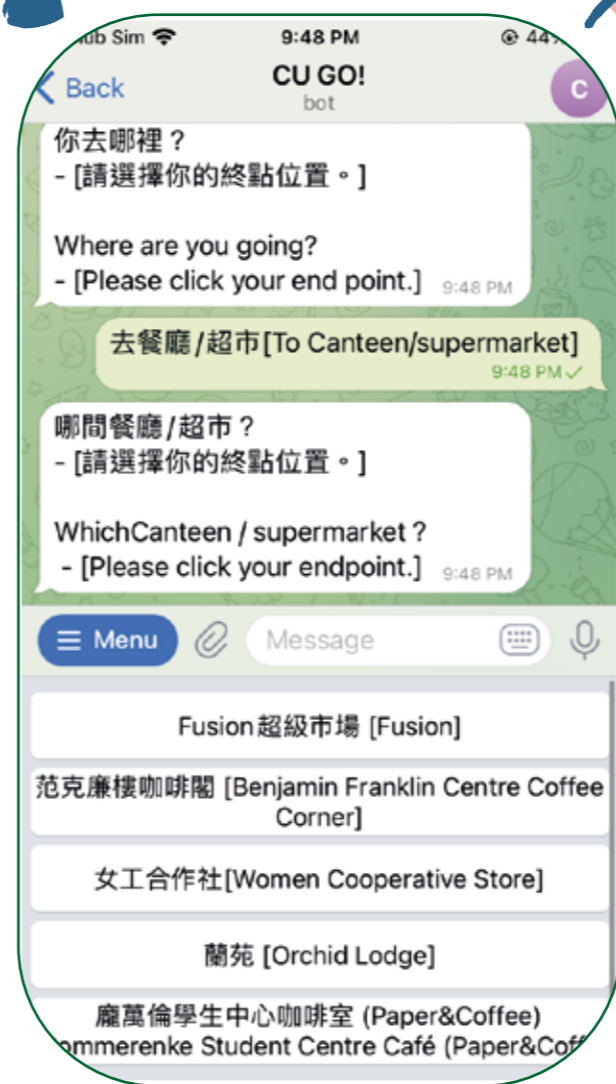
ub Sim 9:48 PM 44

Back CU GO! bot C

你去哪裡？
- [請選擇你的終點位置。]

Where are you going?
- [Please click your end point.] 9:48 PM

去餐廳/超市[To Canteen/supermarket] 9:48 PM

哪間餐廳/超市？
- [請選擇你的終點位置。]

WhichCanteen / supermarket？
- [Please click your endpoint.] 9:48 PM

Menu Message

Fusion超級市場 [Fusion]

范克廉樓咖啡閣 [Benjamin Franklin Centre Coffee Corner]

女工合作社[Women Cooperative Store]

蘭苑 [Orchid Lodge]

龐萬倫學生中心咖啡室 (Paper&Coffee)
ommerenke Student Centre Café (Paper&Coff